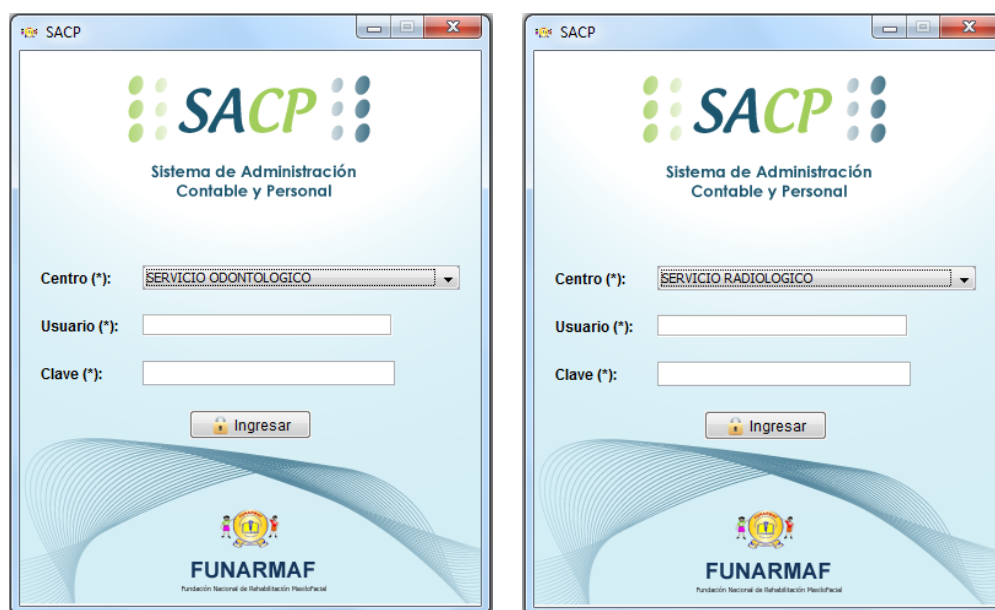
SACP

SACP

Sistema de Administración Contable y Personal

Centro (*): SERVICIO ODONTOLOGICO

Usuario (*):

Clave (*):

Ingresar

FUNARMAF

Fundación Nacional de Rehabilitación MaxiloFacial

SACP

SACP

Sistema de Administración Contable y Personal

Centro (*): SERVICIO RADIOLOGICO

Usuario (*):

Clave (*):

Ingresar

FUNARMAF

Fundación Nacional de Rehabilitación MaxiloFacial